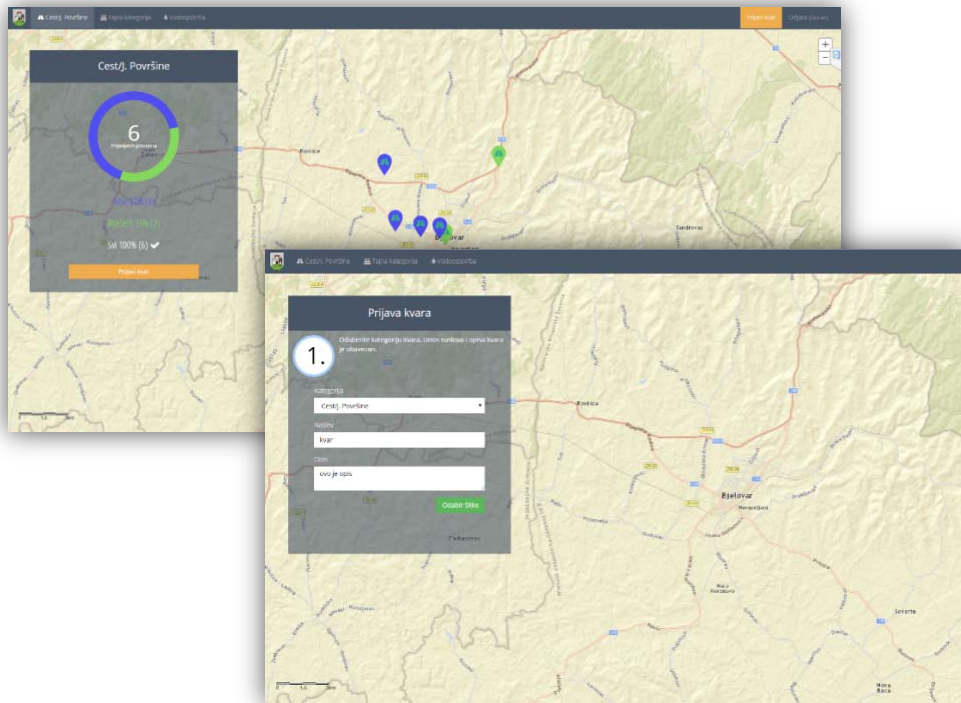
Cest/J. Površine
Tajna kategorija
Vodoopskrba
Prijavi kvar
Odjava (Korisnik)

Cest/J. Površine

6
Prijavljenih problema

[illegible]
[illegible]
Svi 100% (6)

Prijavi kvar

Rovišće
Tomašica
Bjelovar

Cest/J. Površine
Tajna kategorija
Vodoopskrba

Prijava kvara

1.
Odaberite kategoriju kvara. Unos naslova i opisa kvara je obavezan.

Kategorija
Cest/J. Površine
Naslov
kvar
Opis
ovo je opis

Dodaj Slike

Rovišće
Bjelovar
Ždralovi
Mala Pisanica
Severin
Nova Rača